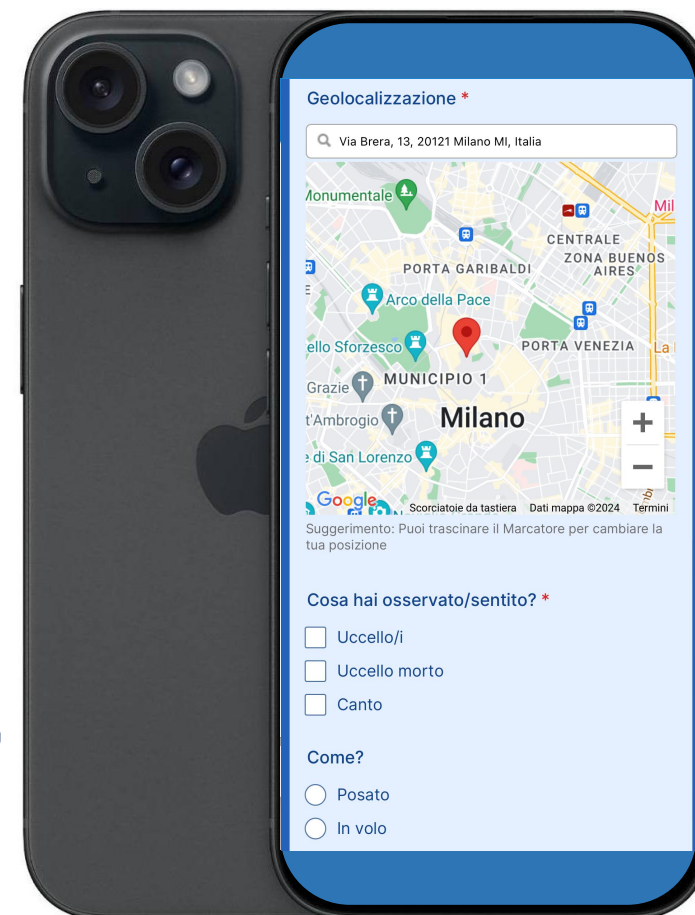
Geolocalizzazione *

Via Brera, 13, 20121 Milano MI, Italia

Monumentale
Mil
CENTRALE
ZONA BUENOS AIRES
PORTA GARIBALDI
Arco della Pace
ello Sforzesco
PORTA VENEZIA
La
Grazie
MUNICIPIO 1
t'Ambrogio
Milano
e di San Lorenzo
+
−
Google
Scorciatoie da tastiera
Dati mappa ©2024
Termini

Suggerimento: Puoi trascinare il Marcatore per cambiare la tua posizione

Cosa hai osservato/sentito? *

Uccello/i

Uccello morto

Canto

Come?

Posato

In volo